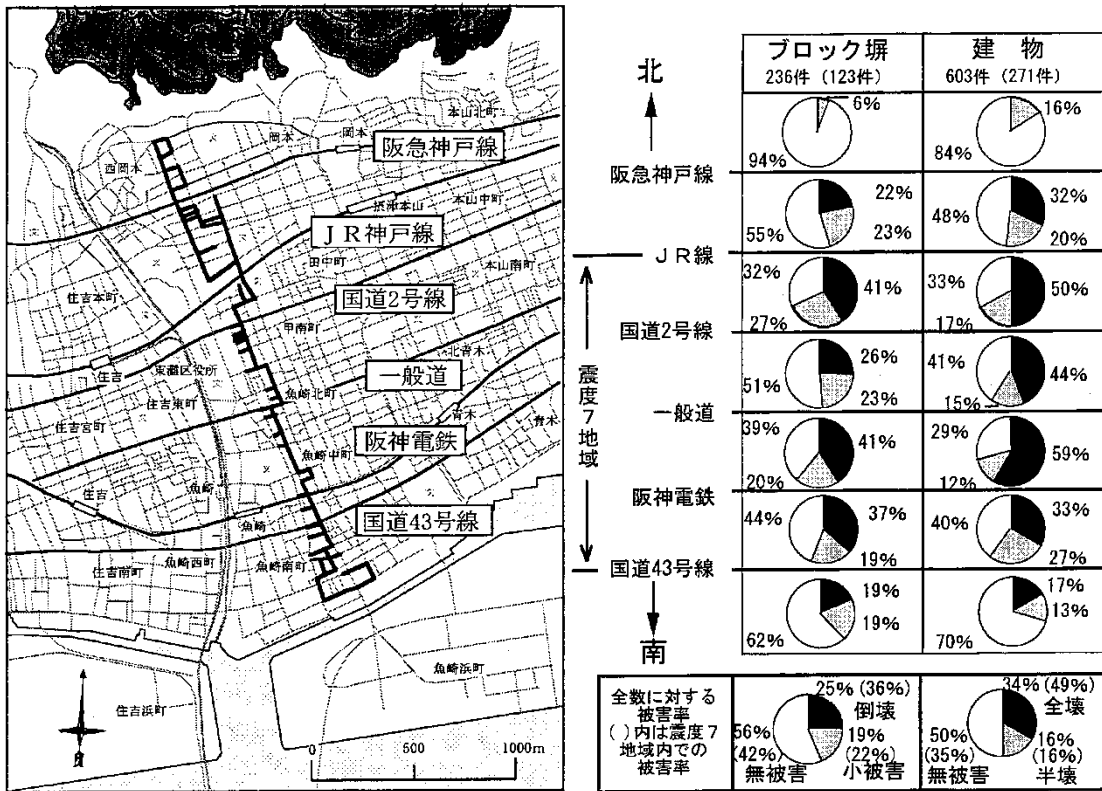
本山北町
岡本
岡本
阪急神戸線
西岡本
摂津本山
本山中町
ＪＲ神戸線
田中町
本山南町
住吉本町
国道2号線
甲南町
北青木
住吉
東灘区役所
一般道
住吉東町
魚崎北町
青木
青木
住吉宮町
阪神電鉄
魚崎中町
住吉
魚崎
魚崎
国道43号線
住吉南町
魚崎西町
魚崎南町
魚崎浜町
住吉浜町
0
500
1000m

北
南
震度7地域

| | ブロック塀 236件（123件） | 建物 603件（271件） |
|---|---|---|
| 阪急神戸線以北 | 94% 6% | 84% 16% |
| 阪急神戸線～ＪＲ線 | 55% 22% 23% | 48% 32% 20% |
| ＪＲ線～国道2号線 | 32% 41% 27% | 33% 50% 17% |
| 国道2号線～一般道 | 51% 26% 23% | 41% 44% 15% |
| 一般道～阪神電鉄 | 39% 41% 20% | 29% 59% 12% |
| 阪神電鉄～国道43号線 | 44% 37% 19% | 40% 33% 27% |
| 国道43号線以南 | 62% 19% 19% | 70% 17% 13% |
| 全数に対する被害率 （）内は震度７地域内での被害率 | 25%（36%） 倒壊 19%（22%） 小被害 56%（42%） 無被害 | 34%（49%） 全壊 16%（16%） 半壊 50%（35%） 無被害 |